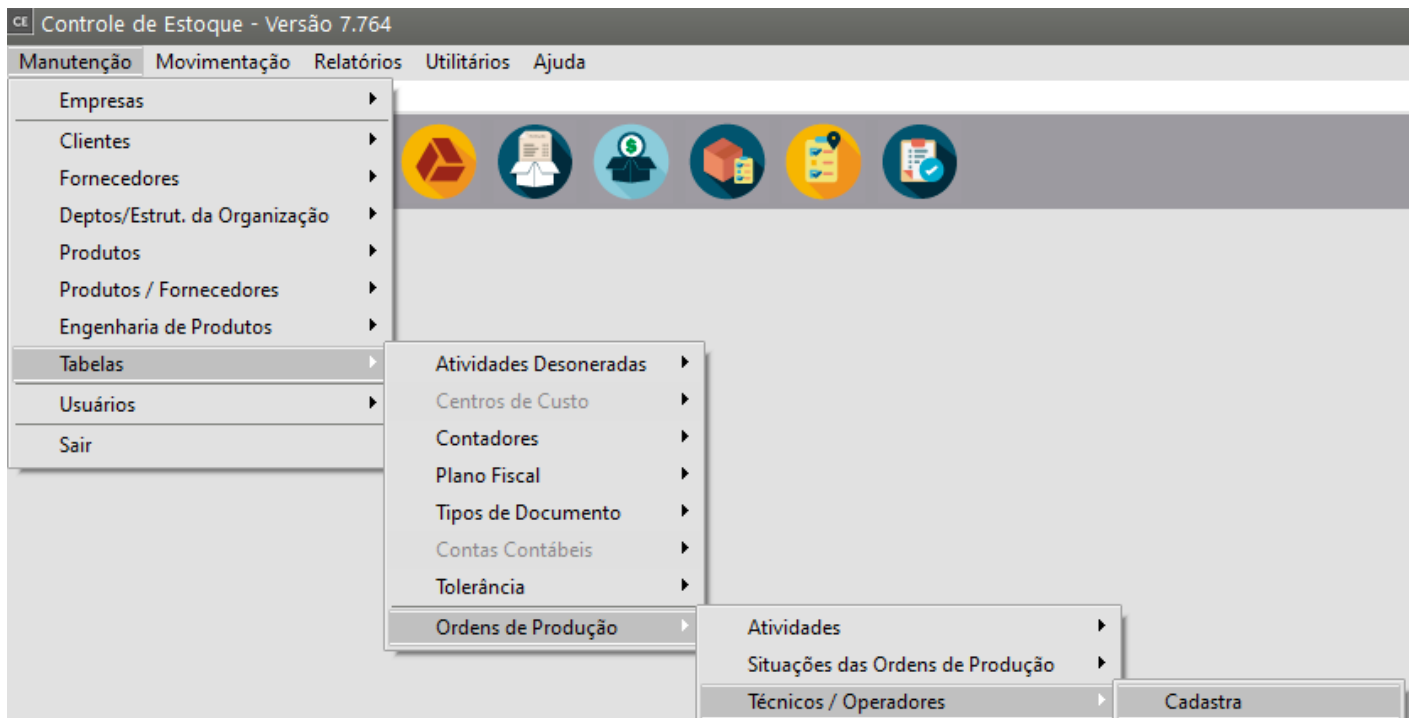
CE Controle de Estoque - Versão 7.764

Manutenção Movimentação Relatórios Utilitários Ajuda

Empresas
Clientes
Fornecedores
Deptos/Estrut. da Organização
Produtos
Produtos / Fornecedores
Engenharia de Produtos
Tabelas
Usuários
Sair

Atividades Desoneradas
Centros de Custo
Contadores
Plano Fiscal
Tipos de Documento
Contas Contábeis
Tolerância
Ordens de Produção

Atividades
Situações das Ordens de Produção
Técnicos / Operadores

Cadastra